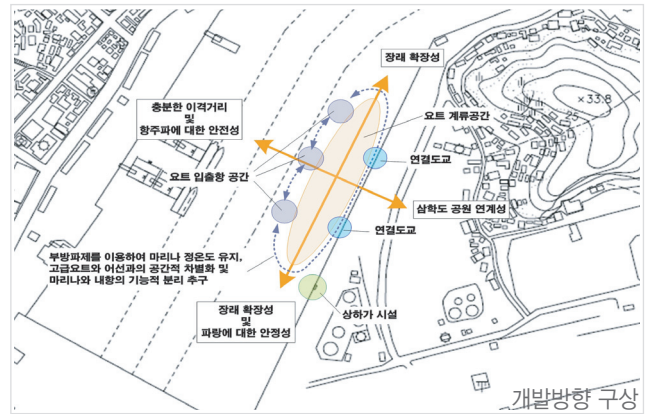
장래 확장성

충분한 이격거리
및
항주파에 대한 안전성

요트 계류공간

×33.8

연결도교

요트 입출항 공간

삼학도 공원 연계성

연결도교

부방파제를 이용하여 마리나 정온도 유지,
고급요트와 어선과의 공간적 차별화 및
마리나와 내항의 기능적 분리 추구

상하가 시설

장래 확장성
및
파랑에 대한 안정성

개발방향 구상